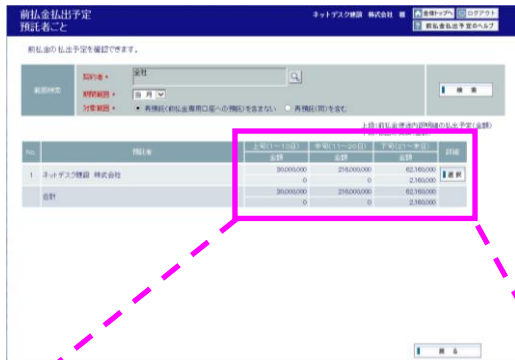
前払金払出予定
預託者ごと

ネットデスク建設 株式会社 様

金物トップへ

ログアウト

前払金払出予定のヘルプ

前払金の払出予定を確認できます。

範囲検索

契約者 *

全社

期間範囲 *

当月

対象範囲 *

再預託（前払金専用口座への預託）を含まない

再預託（同）を含む

検索

上段:前払金援徐内訳明細の払出予定(金額)

| No. | 預託者 | 上旬(1～10日) 金額 | 中旬(11～20日) 金額 | 下旬(21～末日) 金額 | 詳細 |
|---|---|---|---|---|---|
| 1 | ネットデスク建設 株式会社 | 30,000,000<br>0 | 218,000,000<br>0 | 62,160,000<br>2,160,000 | 選択 |
| | 合計 | 30,000,000<br>0 | 218,000,000<br>0 | 62,160,000<br>2,160,000 | |

戻る